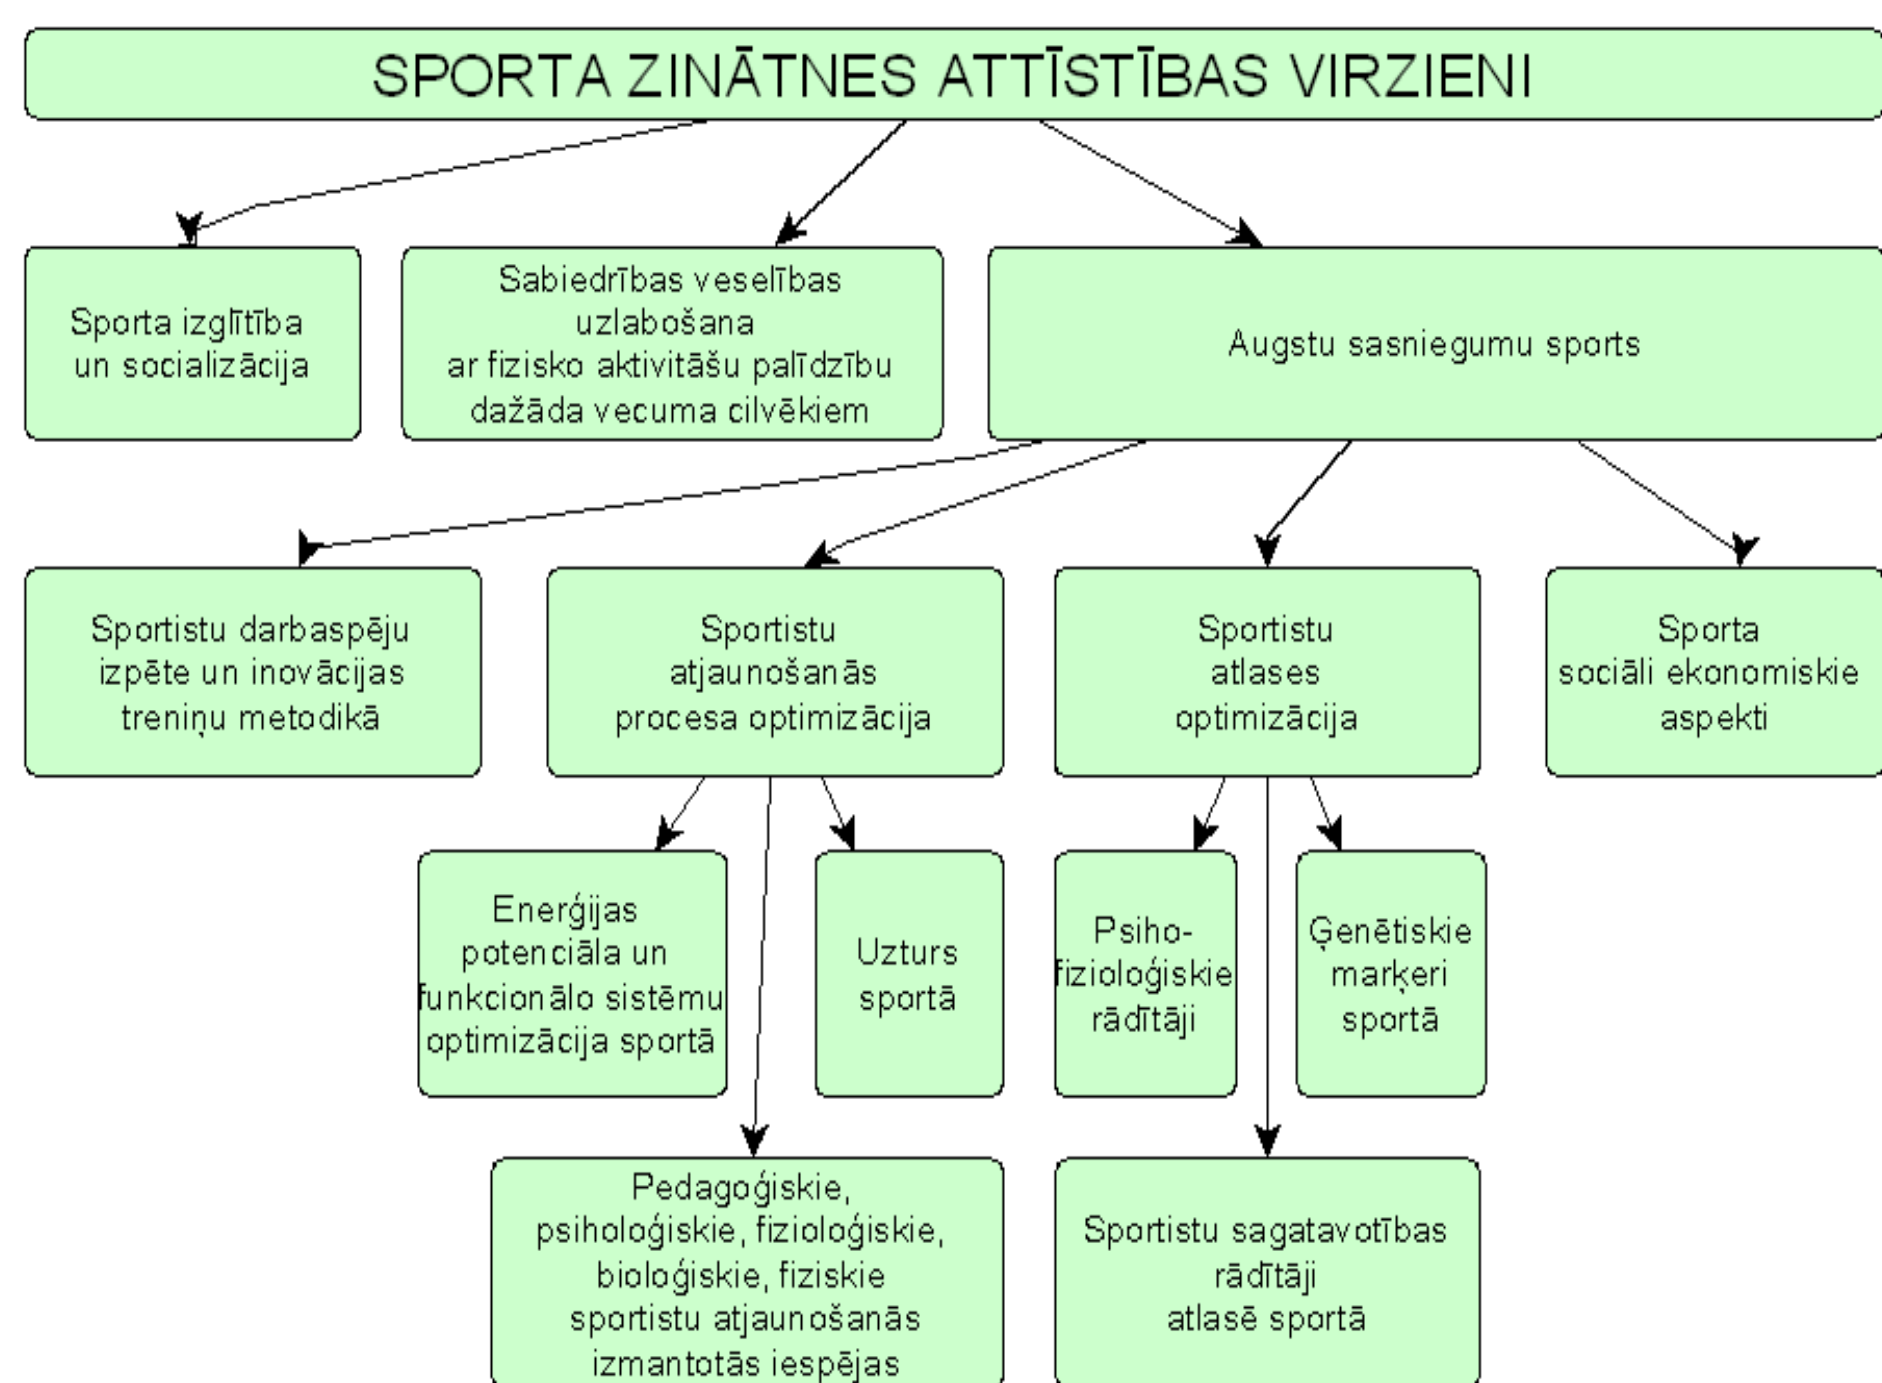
SPORTA ZINĀTNES ATTĪSTĪBAS VIRZIENI

Sporta izglītība un socializācija

Sabiedrības veselības uzlabošana ar fizisko aktivitāšu palīdzību dažāda vecuma cilvēkiem

Augstu sasniegumu sports

Sportistu darbaspēju izpēte un inovācijas treniņu metodikā

Sportistu atjaunošanās procesa optimizācija

Sportistu atlases optimizācija

Sporta sociāli ekonomiskie aspekti

Enerģijas potenciāla un funkcionālo sistēmu optimizācija sportā

Uzturs sportā

Psiho-fizioloģiskie rādītāji

Ģenētiskie marķeri sportā

Pedagoģiskie, psiholoģiskie, fizioloģiskie, bioloģiskie, fiziskie sportistu atjaunošanās izmantotās iespējas

Sportistu sagatavotības rādītāji atlasē sportā